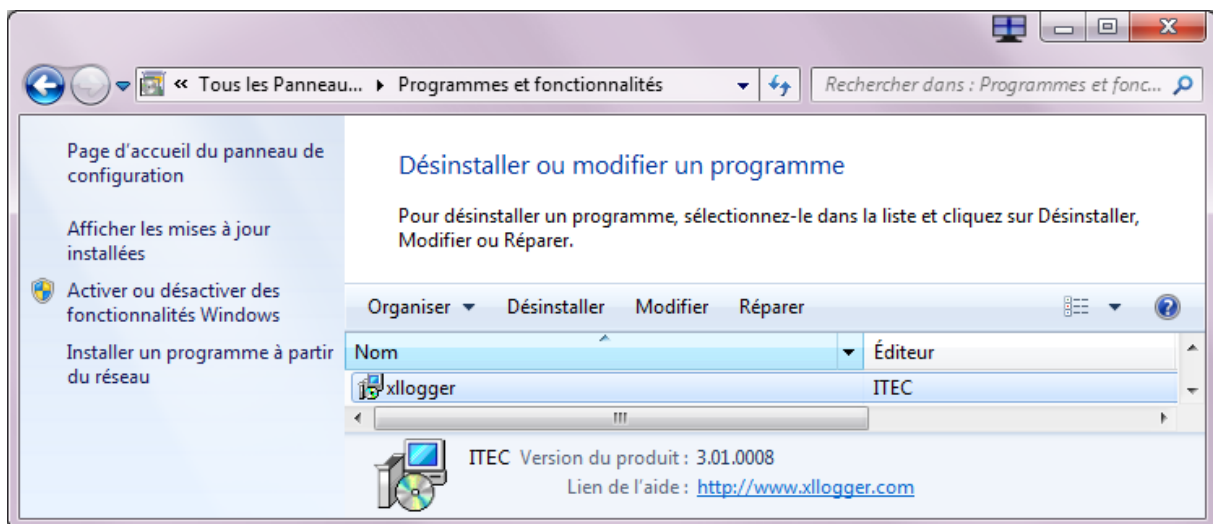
« Tous les Panneau... ▸ Programmes et fonctionnalités

Rechercher dans : Programmes et fonc...

Page d'accueil du panneau de configuration

Afficher les mises à jour installées

Activer ou désactiver des fonctionnalités Windows

Installer un programme à partir du réseau

Désinstaller ou modifier un programme

Pour désinstaller un programme, sélectionnez-le dans la liste et cliquez sur Désinstaller, Modifier ou Réparer.

Organiser ▾ Désinstaller Modifier Réparer

| Nom | Éditeur |
|---|---|
| xllogger | ITEC |

ITEC Version du produit : 3.01.0008
Lien de l'aide : http://www.xllogger.com